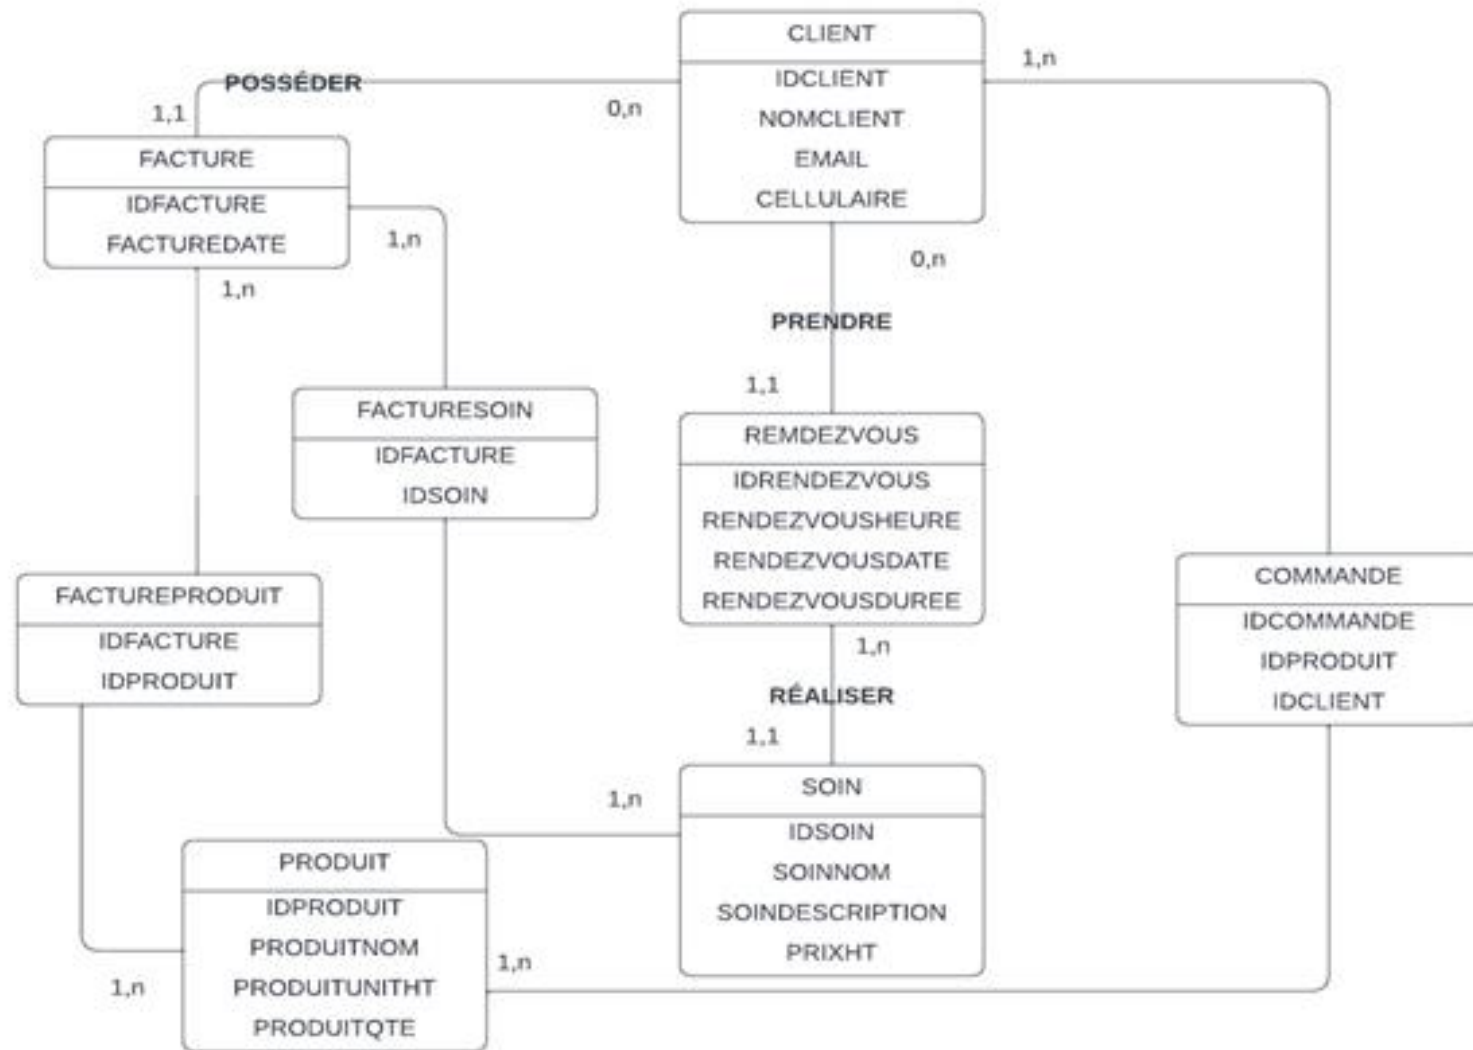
CLIENT
IDCLIENT
NOMCLIENT
EMAIL
CELLULAIRE

1,n

POSSÉDER

1,1

0,n

FACTURE
IDFACTURE
FACTUREDATE

1,n

1,n

0,n

PRENDRE

1,1

FACTURESOIN
IDFACTURE
IDSOIN

REMDEZVOUS
IDRENDEZVOUS
RENDEZVOUSHEURE
RENDEZVOUSDATE
RENDEZVOUSDUREE

COMMANDE
IDCOMMANDE
IDPRODUIT
IDCLIENT

FACTUREPRODUIT
IDFACTURE
IDPRODUIT

1,n

RÉALISER

1,1

SOIN
IDSOIN
SOINNOM
SOINDESCRIPTION
PRIXHT

1,n

PRODUIT
IDPRODUIT
PRODUITNOM
PRODUITUNITHT
PRODUITQTE

1,n

1,n